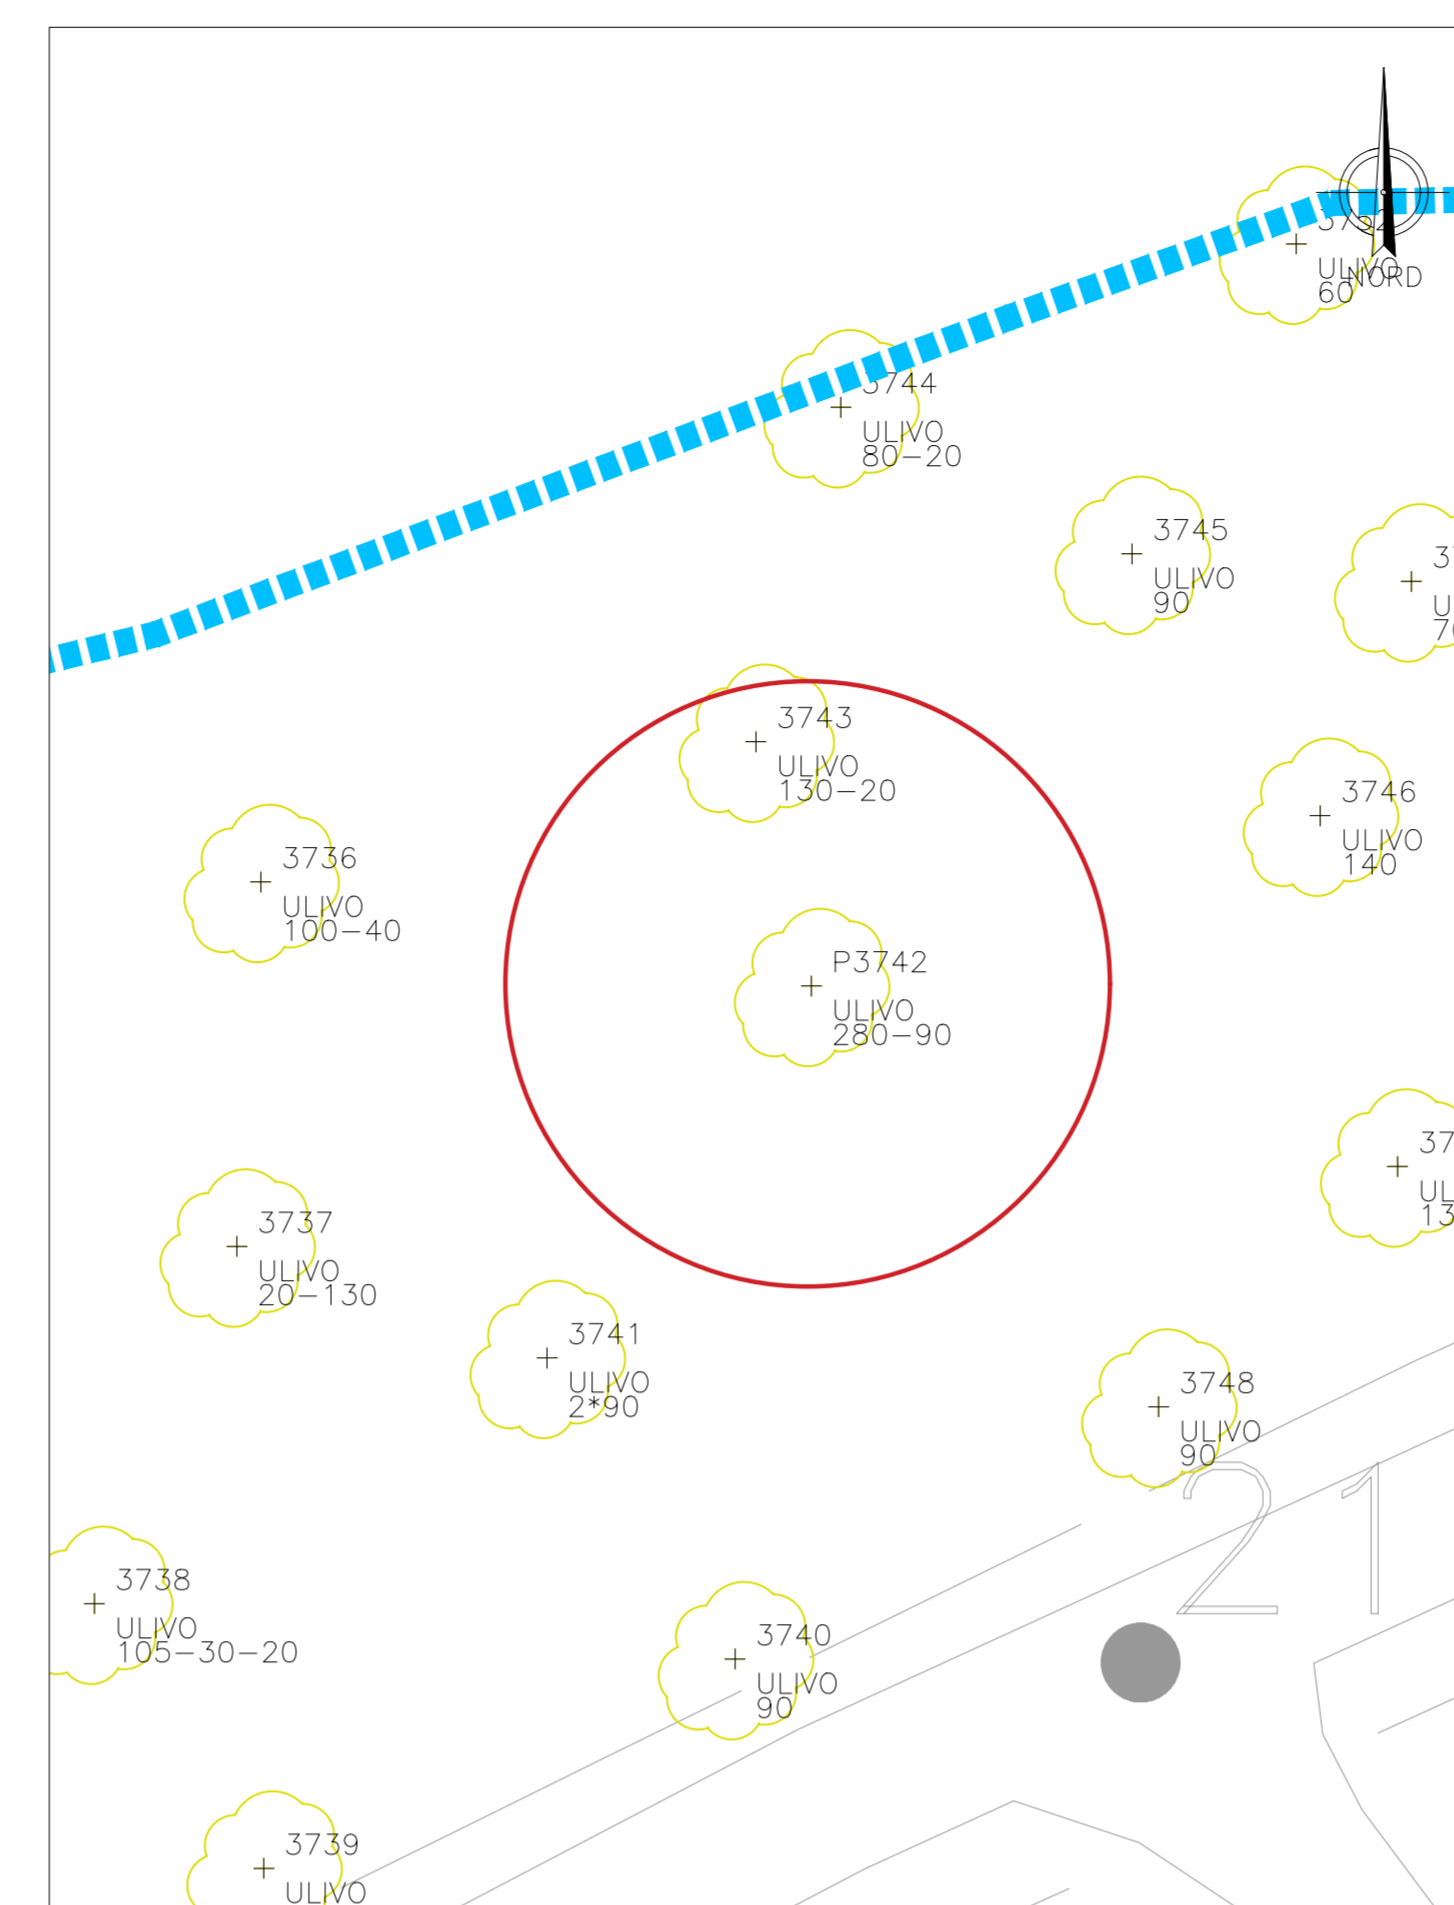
37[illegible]
ULIVO
60
NORD

3744
ULIVO
80–20

3745
ULIVO
90

3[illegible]
U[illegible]
7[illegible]

3743
ULIVO
130–20

3746
ULIVO
140

3736
ULIVO
100–40

P3742
ULIVO
280–90

37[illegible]
UL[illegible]
13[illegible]

3737
ULIVO
20–130

3741
ULIVO
2*90

3748
ULIVO
90

21

3738
ULIVO
105–30–20

3740
ULIVO
90

3739
ULIVO